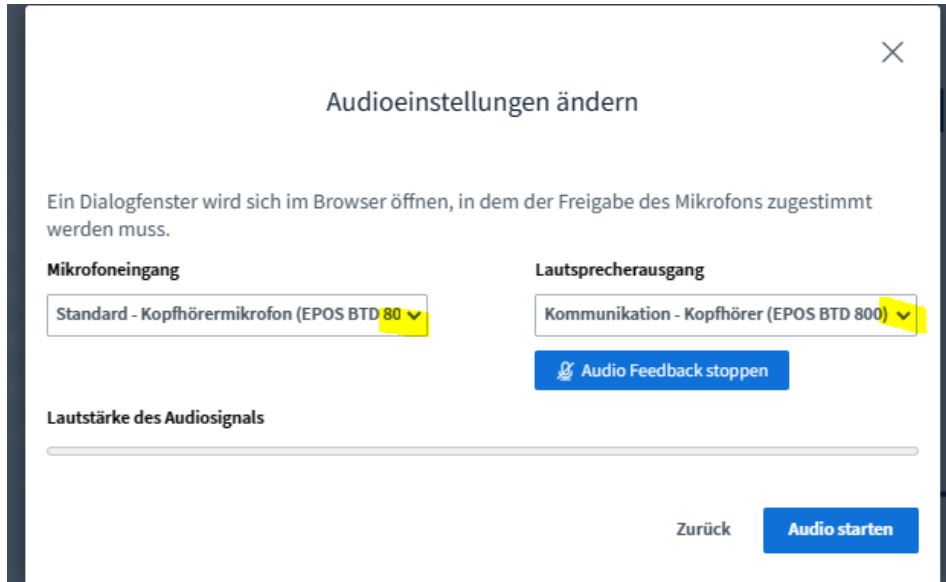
Audioeinstellungen ändern

Ein Dialogfenster wird sich im Browser öffnen, in dem der Freigabe des Mikrofons zugestimmt werden muss.

Mikrofoneingang

Standard - Kopfhörermikrofon (EPOS BTD 80

Lautsprecherausgang

Kommunikation - Kopfhörer (EPOS BTD 800)

Audio Feedback stoppen

Lautstärke des Audiosignals

Zurück

Audio starten